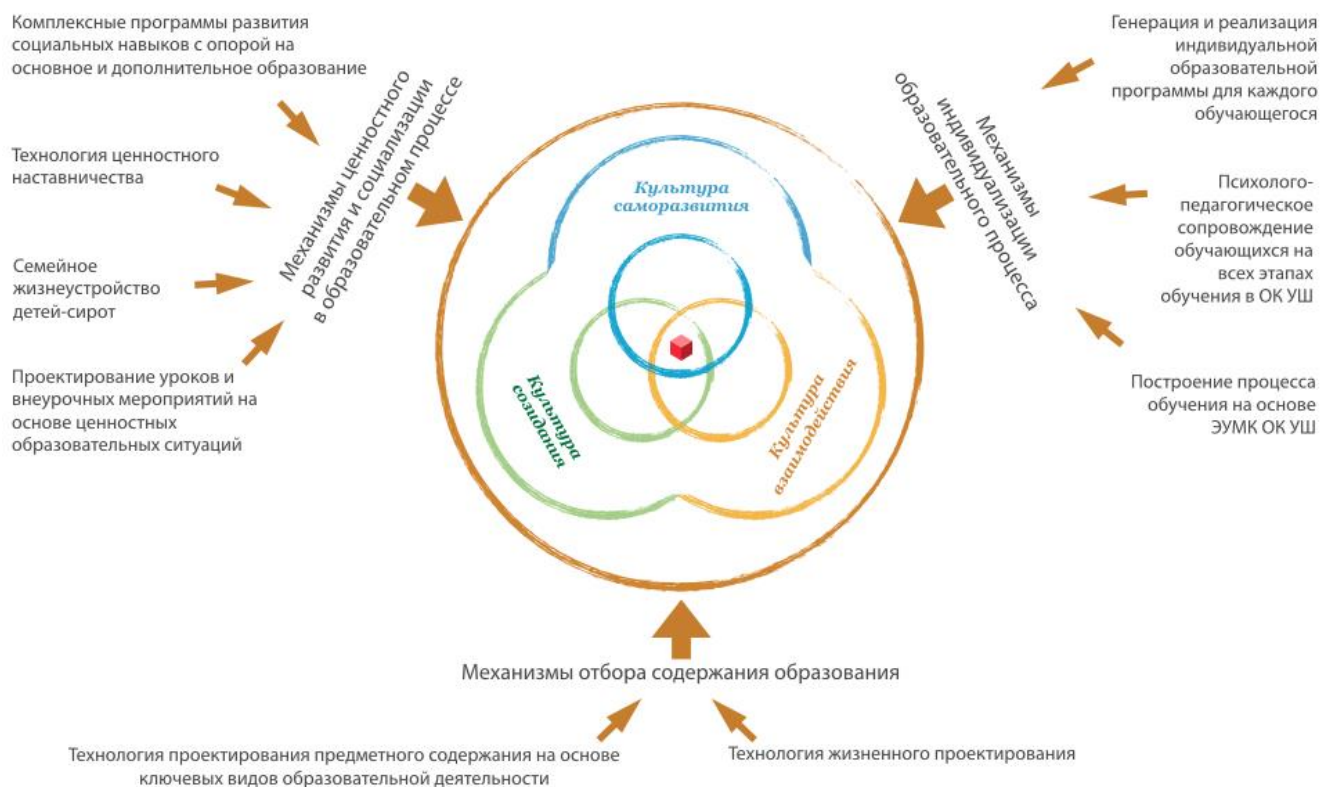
Комплексные программы развития социальных навыков с опорой на основное и дополнительное образование

Технология ценностного наставничества

Семейное жизнеустройство детей-сирот

Проектирование уроков и внеурочных мероприятий на основе ценностных образовательных ситуаций

Механизмы ценностного развития и социализации в образовательном процессе

Культура саморазвития

Культура созидания

Культура взаимодействия

Механизмы индивидуализации образовательного процесса

Генерация и реализация индивидуальной образовательной программы для каждого обучающегося

Психолого-педагогическое сопровождение обучающихся на всех этапах обучения в ОК УШ

Построение процесса обучения на основе ЭУМК ОК УШ

Механизмы отбора содержания образования

Технология проектирования предметного содержания на основе ключевых видов образовательной деятельности

Технология жизненного проектирования